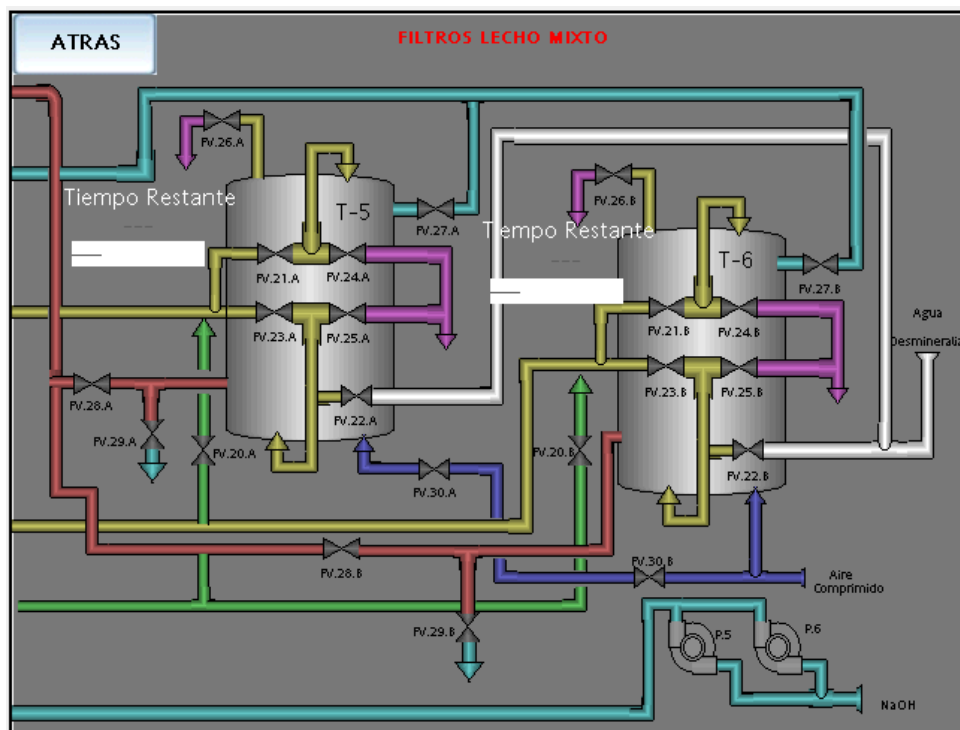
ATRAS

FILTROS LECHO MIXTO

FV.26.A

T-5

Tiempo Restante

FV.27.A

FV.21.A FV.24.A

FV.23.A FV.25.A

FV.28.A

FV.29.A

FV.20.A

FV.22.A

FV.30.A

FV.26.B

Tiempo Restante

T-6

FV.27.B

Agua Desmineraliz

FV.21.B FV.24.B

FV.23.B FV.25.B

FV.20.B

FV.22.B

FV.28.B

FV.30.B

Aire Comprimido

FV.29.B

P.5 P.6

NaOH